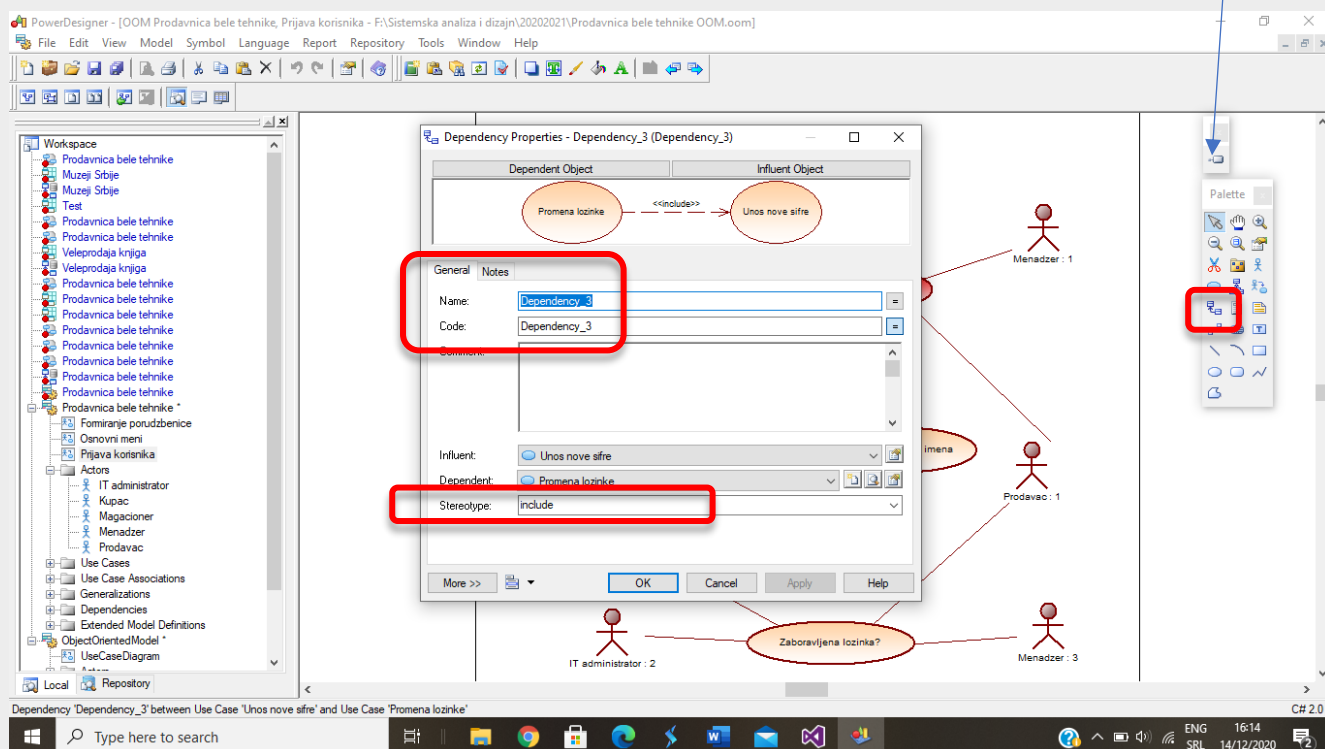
PowerDesigner - [OOM Prodavnica bele tehnike, Prijava korisnika - F:\Sistemska analiza i dizajn\20202021\Prodavnica bele tehnike OOM.oom]

File Edit View Model Symbol Language Report Repository Tools Window Help

Workspace
Prodavnica bele tehnike
Muzeji Srbije
Muzeji Srbije
Test
Prodavnica bele tehnike
Prodavnica bele tehnike
Veleprodaja knjiga
Veleprodaja knjiga
Prodavnica bele tehnike
Prodavnica bele tehnike
Prodavnica bele tehnike
Prodavnica bele tehnike
Prodavnica bele tehnike
Prodavnica bele tehnike
Prodavnica bele tehnike
Prodavnica bele tehnike
Prodavnica bele tehnike *
Formiranje porudzbenice
Osnovni meni
Prijava korisnika
Actors
IT administrator
Kupac
Magacioner
Menadzer
Prodavac
Use Cases
Use Case Associations
Generalizations
Dependencies
Extended Model Definitions
ObjectOrientedModel *
UseCaseDiagram
Actors

Local Repository

Dependency Properties - Dependency_3 (Dependency_3)

Dependent Object | Influent Object

Promena lozinke <<include>> Unos nove sifre

General Notes

Name: Dependency_3
Code: Dependency_3
Comment:
Influent: Unos nove sifre
Dependent: Promena lozinke
Stereotype: include

More >> OK Cancel Apply Help

Palette

Menadzer : 1
imena
Prodavac : 1
IT administrator : 2
Zaboravljena lozinka?
Menadzer : 3

Dependency 'Dependency_3' between Use Case 'Unos nove sifre' and Use Case 'Promena lozinke'

C# 2.0

Type here to search

ENG SRL 16:14 14/12/2020